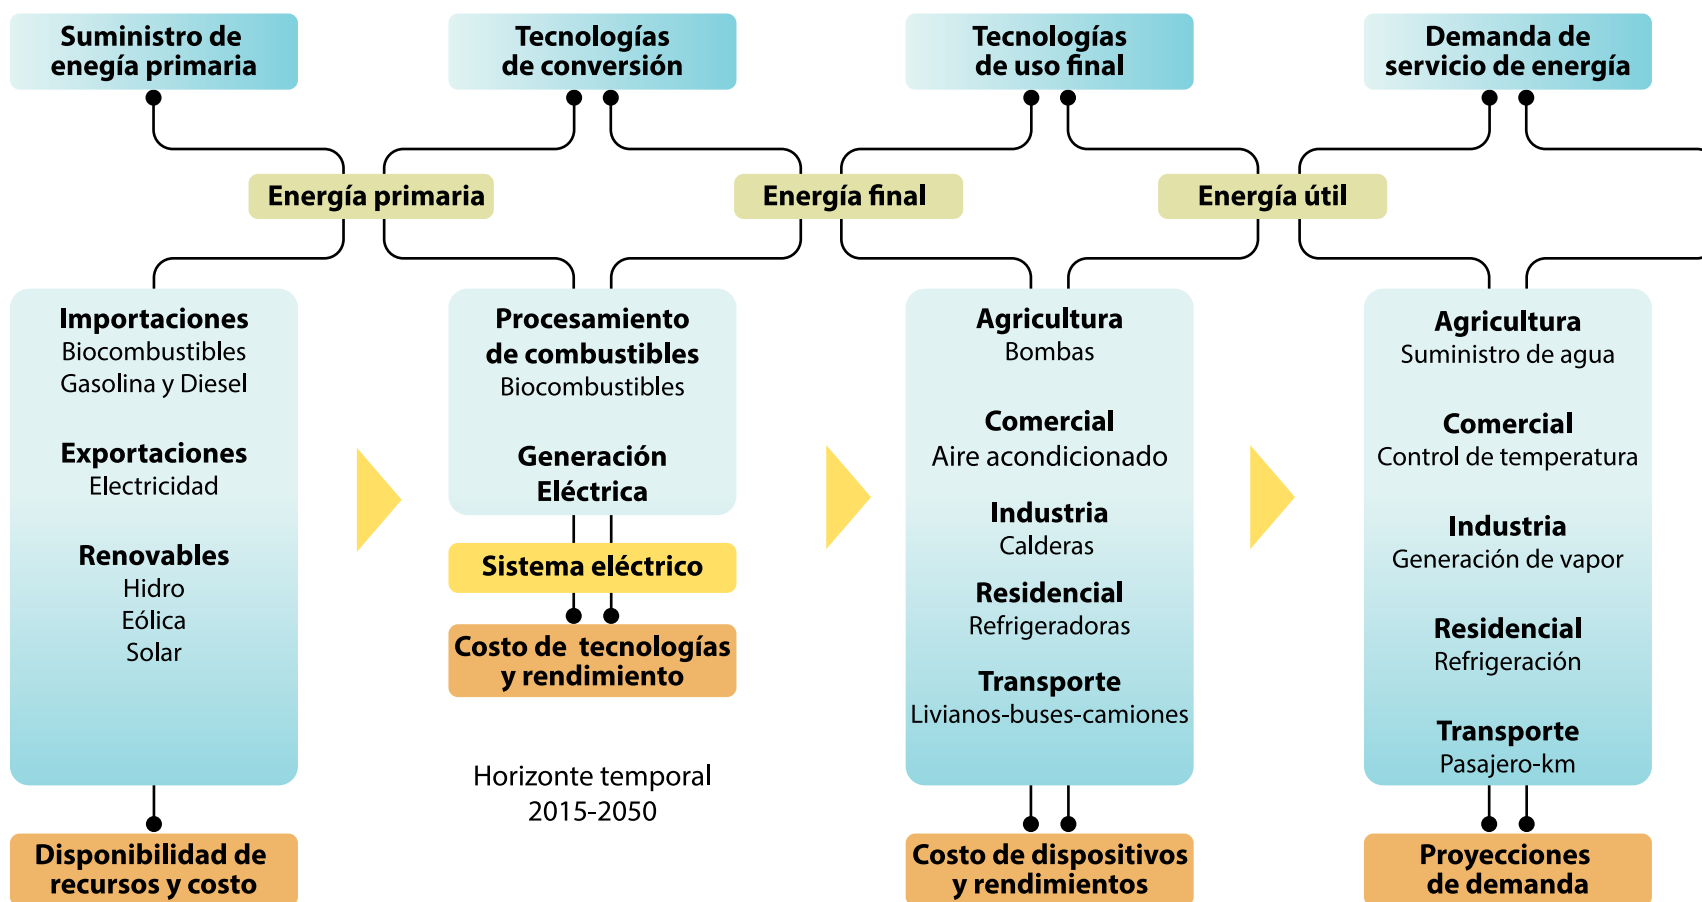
Suministro de enegía primaria

Tecnologías de conversión

Tecnologías de uso final

Demanda de servicio de energía

Energía primaria

Energía final

Energía útil

Importaciones
Biocombustibles
Gasolina y Diesel

Exportaciones
Electricidad

Renovables
Hidro
Eólica
Solar

Disponibilidad de recursos y costo

Procesamiento de combustibles
Biocombustibles

Generación Eléctrica

Sistema eléctrico

Costo de tecnologías y rendimiento

Horizonte temporal
2015-2050

Agricultura
Bombas

Comercial
Aire acondicionado

Industria
Calderas

Residencial
Refrigeradoras

Transporte
Livianos-buses-camiones

Costo de dispositivos y rendimientos

Agricultura
Suministro de agua

Comercial
Control de temperatura

Industria
Generación de vapor

Residencial
Refrigeración

Transporte
Pasajero-km

Proyecciones de demanda